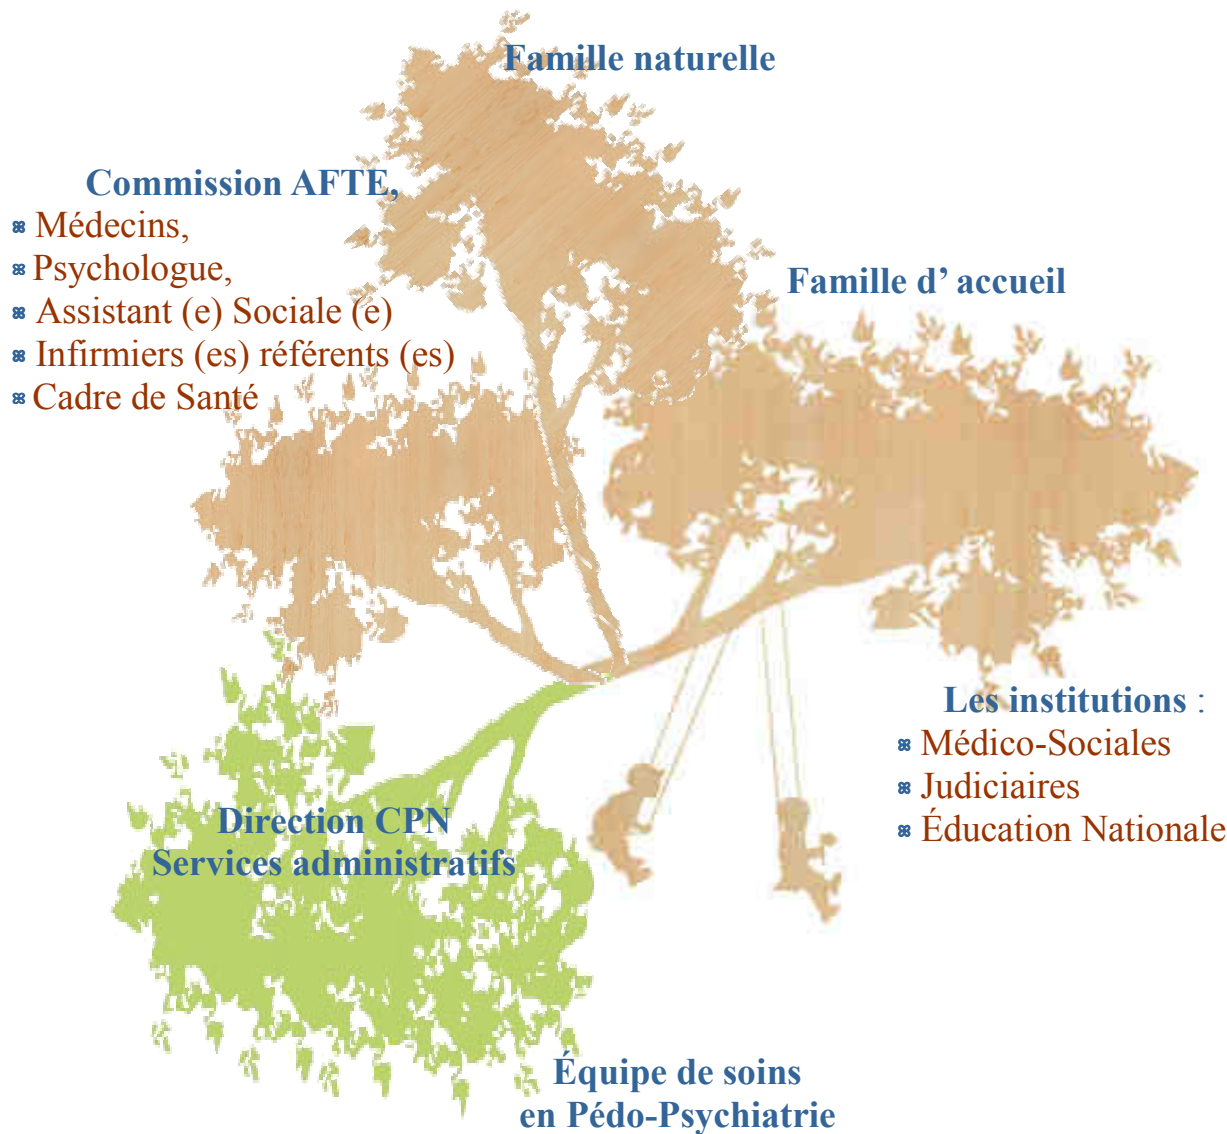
Famille naturelle

Commission AFTE,
Médecins,
Psychologue,
Assistant (e) Sociale (e)
Infirmiers (es) référents (es)
Cadre de Santé

Famille d' accueil

Les institutions :
Médico-Sociales
Judiciaires
Éducation Nationale

Direction CPN
Services administratifs

Équipe de soins
en Pédo-Psychiatrie